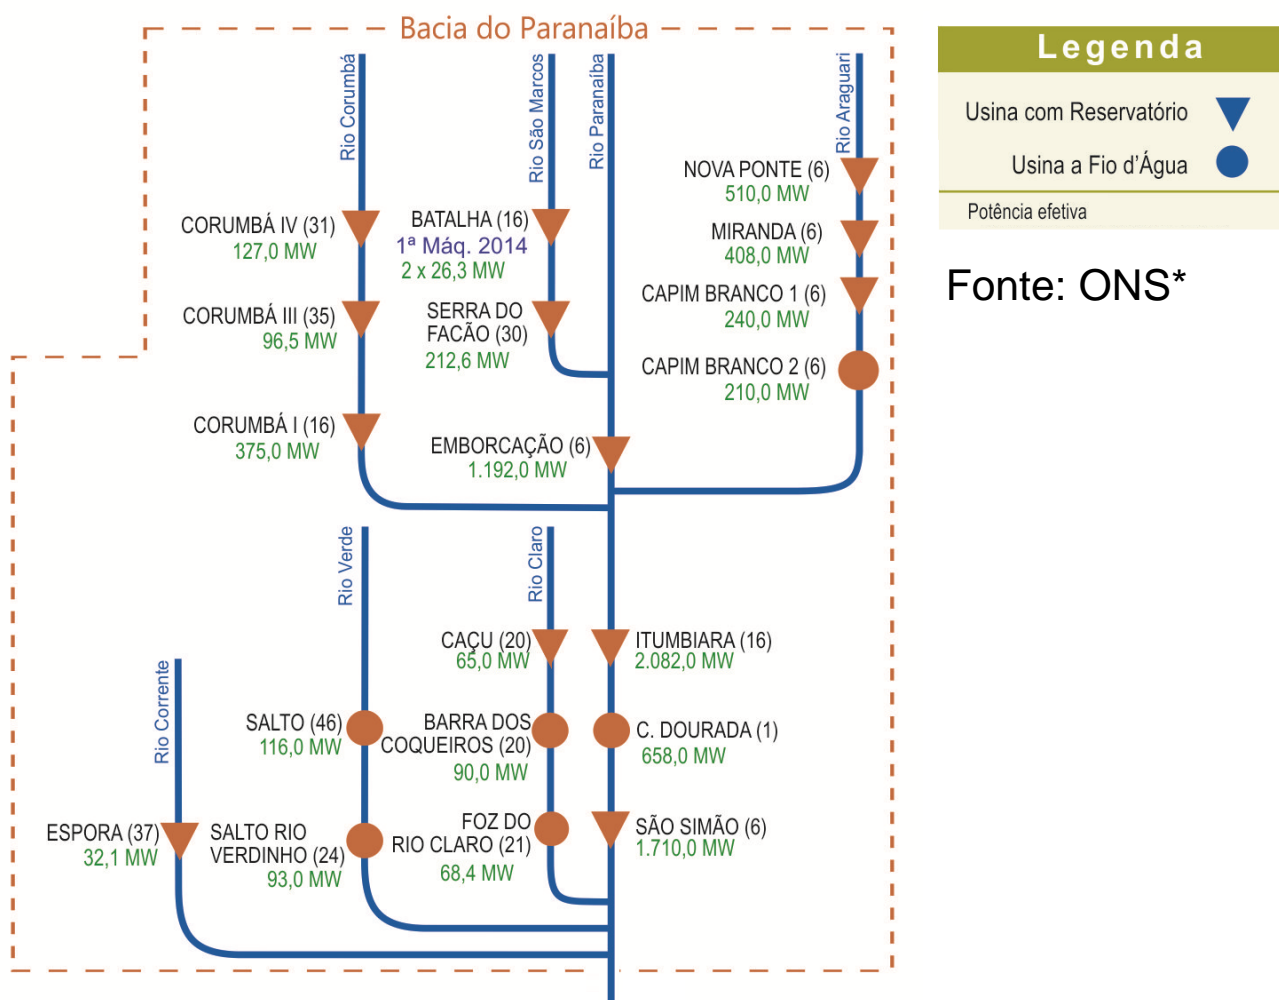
Bacia do Paranaíba

Rio Corumbá
Rio São Marcos
Rio Paranaíba
Rio Araguari

CORUMBÁ IV (31)
127,0 MW

BATALHA (16)
1ª Máq. 2014
2 x 26,3 MW

NOVA PONTE (6)
510,0 MW

MIRANDA (6)
408,0 MW

CAPIM BRANCO 1 (6)
240,0 MW

CORUMBÁ III (35)
96,5 MW

SERRA DO FACÃO (30)
212,6 MW

CAPIM BRANCO 2 (6)
210,0 MW

CORUMBÁ I (16)
375,0 MW

EMBORCAÇÃO (6)
1.192,0 MW

Rio Verde
Rio Claro
Rio Corrente

CAÇU (20)
65,0 MW

ITUMBIARA (16)
2.082,0 MW

SALTO (46)
116,0 MW

BARRA DOS COQUEIROS (20)
90,0 MW

C. DOURADA (1)
658,0 MW

ESPORA (37)
32,1 MW

SALTO RIO VERDINHO (24)
93,0 MW

FOZ DO RIO CLARO (21)
68,4 MW

SÃO SIMÃO (6)
1.710,0 MW

Legenda
Usina com Reservatório
Usina a Fio d'Água
Potência efetiva

Fonte: ONS*